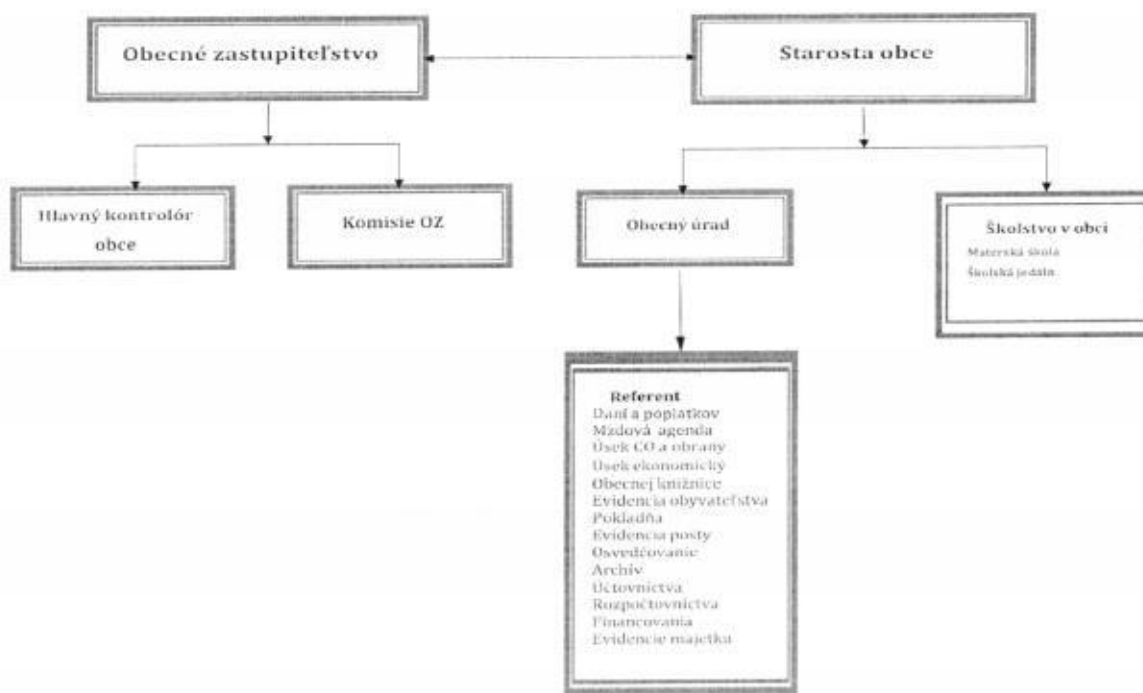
Obecné zastupiteľstvo

Starosta obce

Hlavný kontrolór obce

Komisie OZ

Obecný úrad

Školstvo v obci
Materská škola
Školská jedáleň

Referent
Daní a poplatkov
Mzdová agenda
Úsek CO a obrany
Úsek ekonomický
Obecnej knižnice
Evidencia obyvateľstva
Pokladňa
Evidencia pošty
Osvedčovanie
Archív
Účtovníctva
Rozpočtovníctva
Financovania
Evidencie majetku